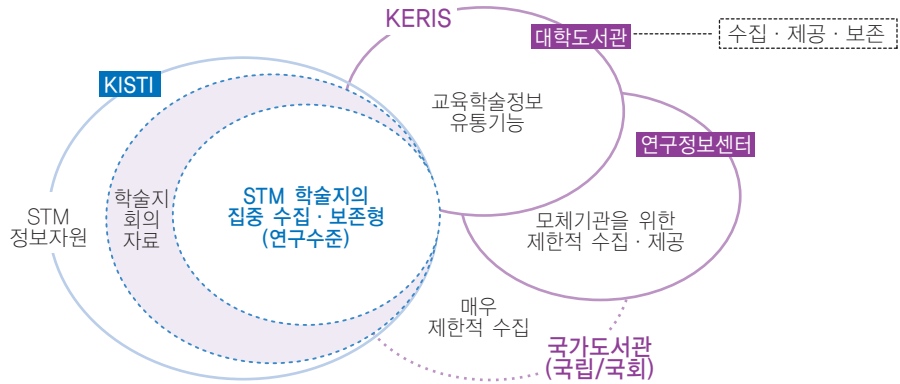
KERIS

대학도서관

수집 · 제공 · 보존

KISTI

교육학술정보
유통기능

연구정보센터

STM
정보자원

학술지
회의
자료

STM 학술지의
집중 수집 · 보존형
(연구수준)

모체기관을 위한
제한적 수집 · 제공

매우
제한적 수집

국가도서관
(국립/국회)